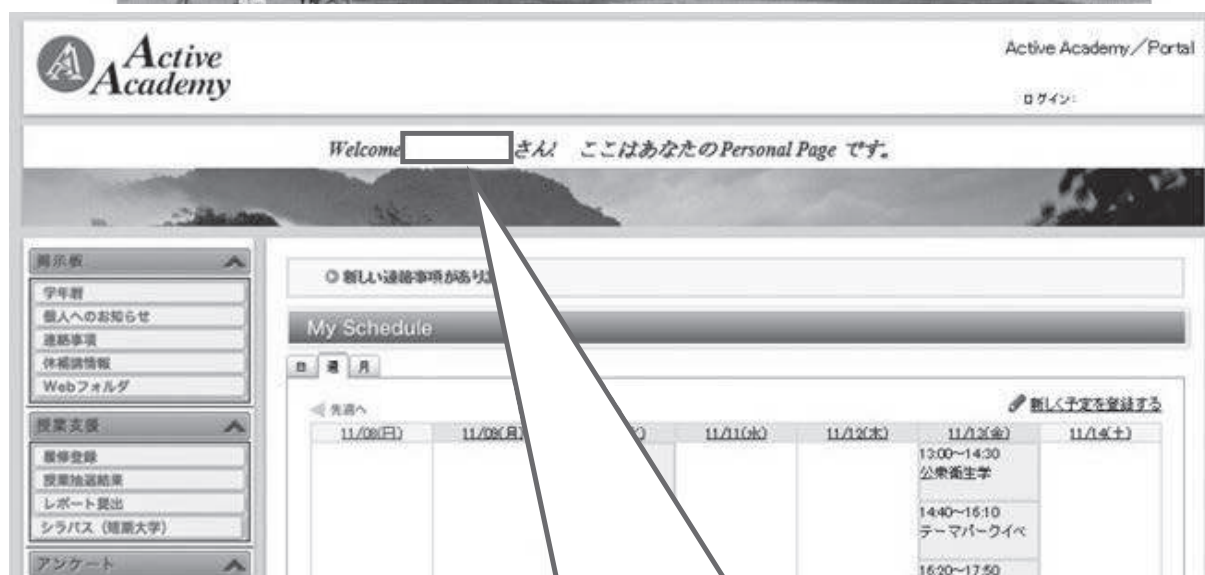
Active Academy

Active Academy／Portal

ログイン:

Welcome さん! ここはあなたのPersonal Page です。

掲示板

学年層

個人へのお知らせ

連絡事項

休補講情報

Webフォルダ

授業支援

履修登録

授業抽選結果

レポート提出

シラバス（短期大学）

アンケート

◎ 新しい連絡事項があり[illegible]

My Schedule

日 週 月

◁ 先週へ

新しく予定を登録する

| 11/08(日) | 11/09(月) | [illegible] | 11/11(水) | 11/12(木) | 11/13(金) | 11/14(土) |
|---|---|---|---|---|---|---|
| | | | | | 13:00~14:30 公衆衛生学 | |
| | | | | | 14:40~16:10 テーマパークイベ | |
| | | | | | 16:20~17:50 | |